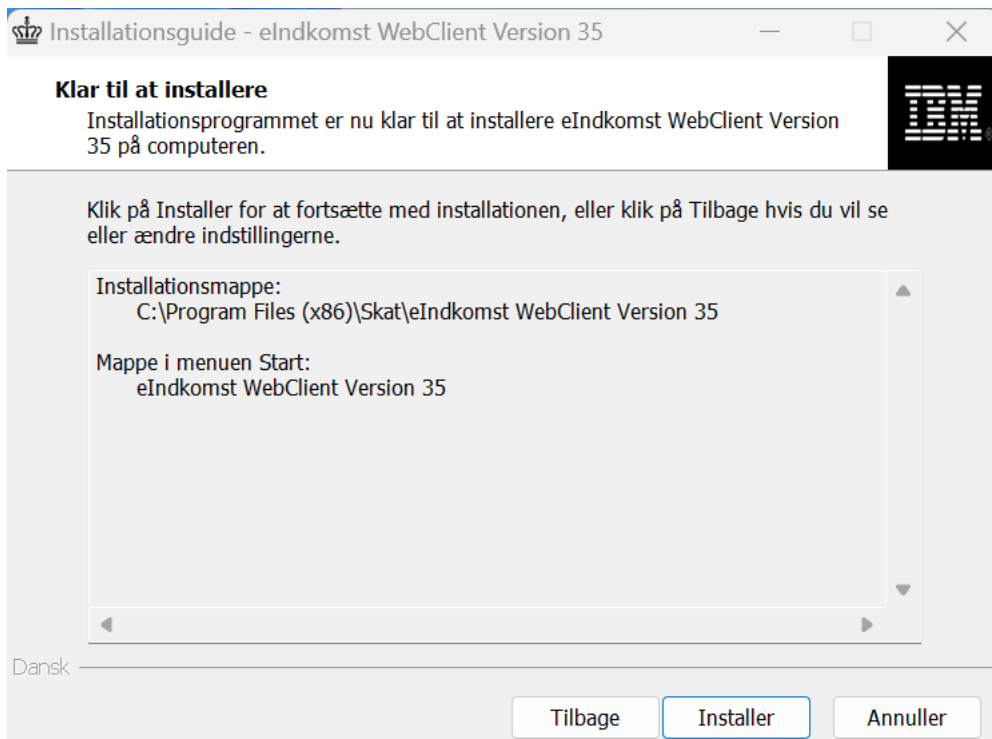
Installationsguide - eIndkomst WebClient Version 35

Klar til at installere
Installationsprogrammet er nu klar til at installere eIndkomst WebClient Version 35 på computeren.

IBM

Klik på Installer for at fortsætte med installationen, eller klik på Tilbage hvis du vil se eller ændre indstillingerne.

Installationsmappe:
C:\Program Files (x86)\Skat\eIndkomst WebClient Version 35

Mappe i menuen Start:
eIndkomst WebClient Version 35

Dansk

Tilbage Installer Annuller